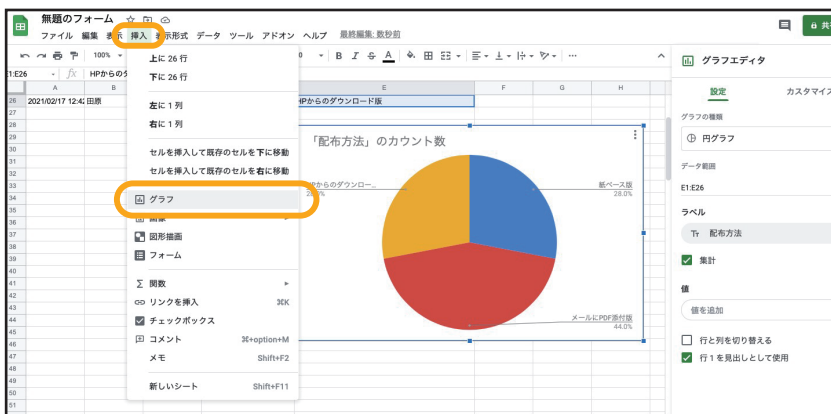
無題のフォーム
ファイル 編集 表示 挿入 表示形式 データ ツール アドオン ヘルプ 最終編集: 数秒前
共
100%
E1:E26
HPからのダ
A B E F G H
26 2021/02/17 12:4 田原 HPからのダウンロード版
27
28
29
30
31
32
33
34
35
36
37
38
39
40
41
42
43
44
45
46
47
48
49
50
51
52
上に 26 行
下に 26 行
左に 1 列
右に 1 列
セルを挿入して既存のセルを下に移動
セルを挿入して既存のセルを右に移動
グラフ
画像
図形描画
フォーム
関数
リンクを挿入 ⌘K
チェックボックス
コメント ⌘+option+M
メモ Shift+F2
新しいシート Shift+F11
「配布方法」のカウント数
HPからのダウンロー...
28.0%
紙ベース版
28.0%
メールにPDF添付版
44.0%
グラフエディタ
設定
カスタマイズ
グラフの種類
円グラフ
データ範囲
E1:E26
ラベル
配布方法
集計
値
値を追加
行と列を切り替える
行 1 を見出しとして使用